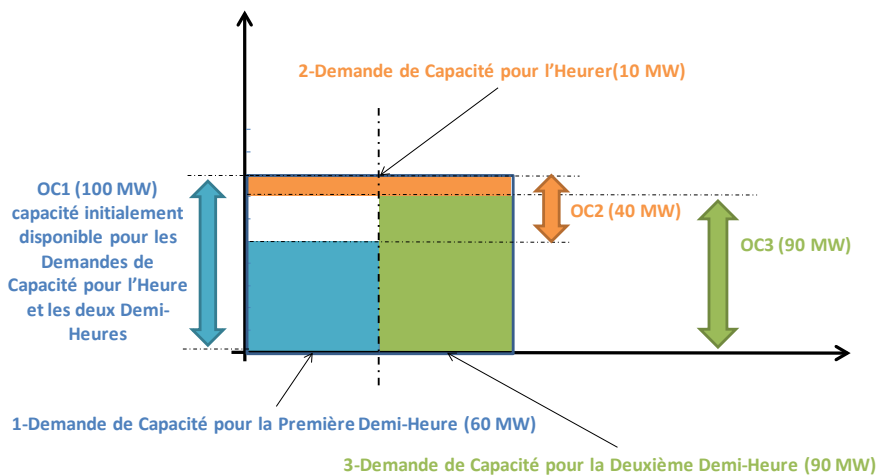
2-Demande de Capacité pour l'Heurer(10 MW)

OC1 (100 MW) capacité initialement disponible pour les Demandes de Capacité pour l'Heure et les deux Demi-Heures

OC2 (40 MW)

OC3 (90 MW)

1-Demande de Capacité pour la Première Demi-Heure (60 MW)

3-Demande de Capacité pour la Deuxième Demi-Heure (90 MW)